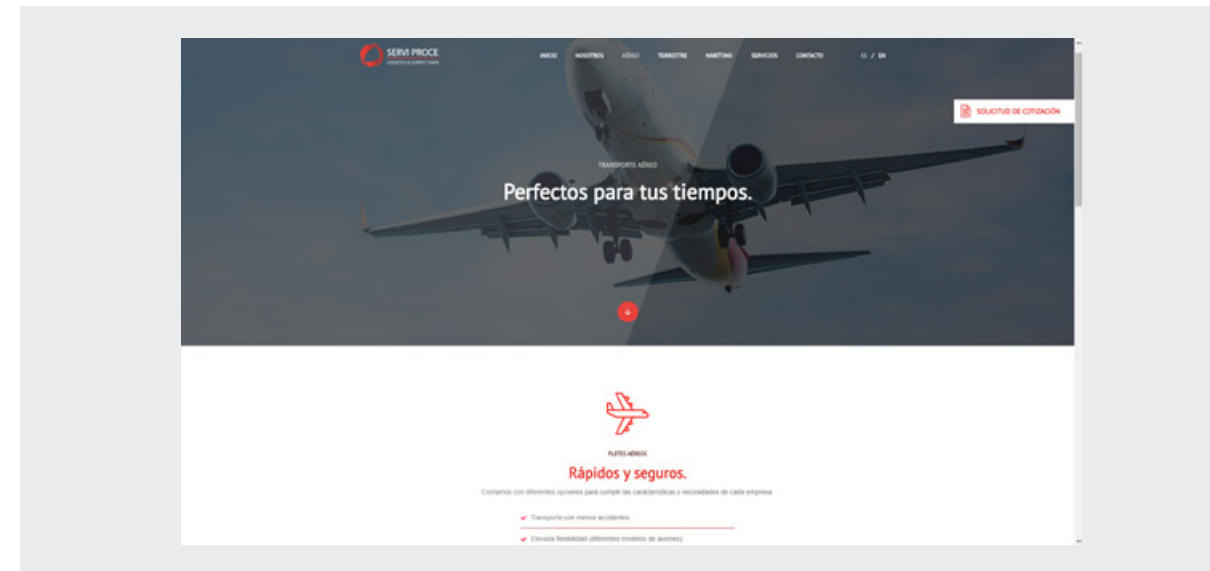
SERVI PROCE
LOGISTICS & SUPPLY CHAIN

INICIO NOSOTROS AÉREO TERRESTRE MARÍTIMO SERVICIOS CONTACTO ES / EN

SOLICITUD DE COTIZACIÓN

TRANSPORTE AÉREO

Perfectos para tus tiempos.

FLETES AÉREOS

Rápidos y seguros.

Contamos con diferentes opciones para cumplir las características y necesidades de cada empresa.

Transporte con menos accidentes.

Elevada flexibilidad (diferentes modelos de aviones).